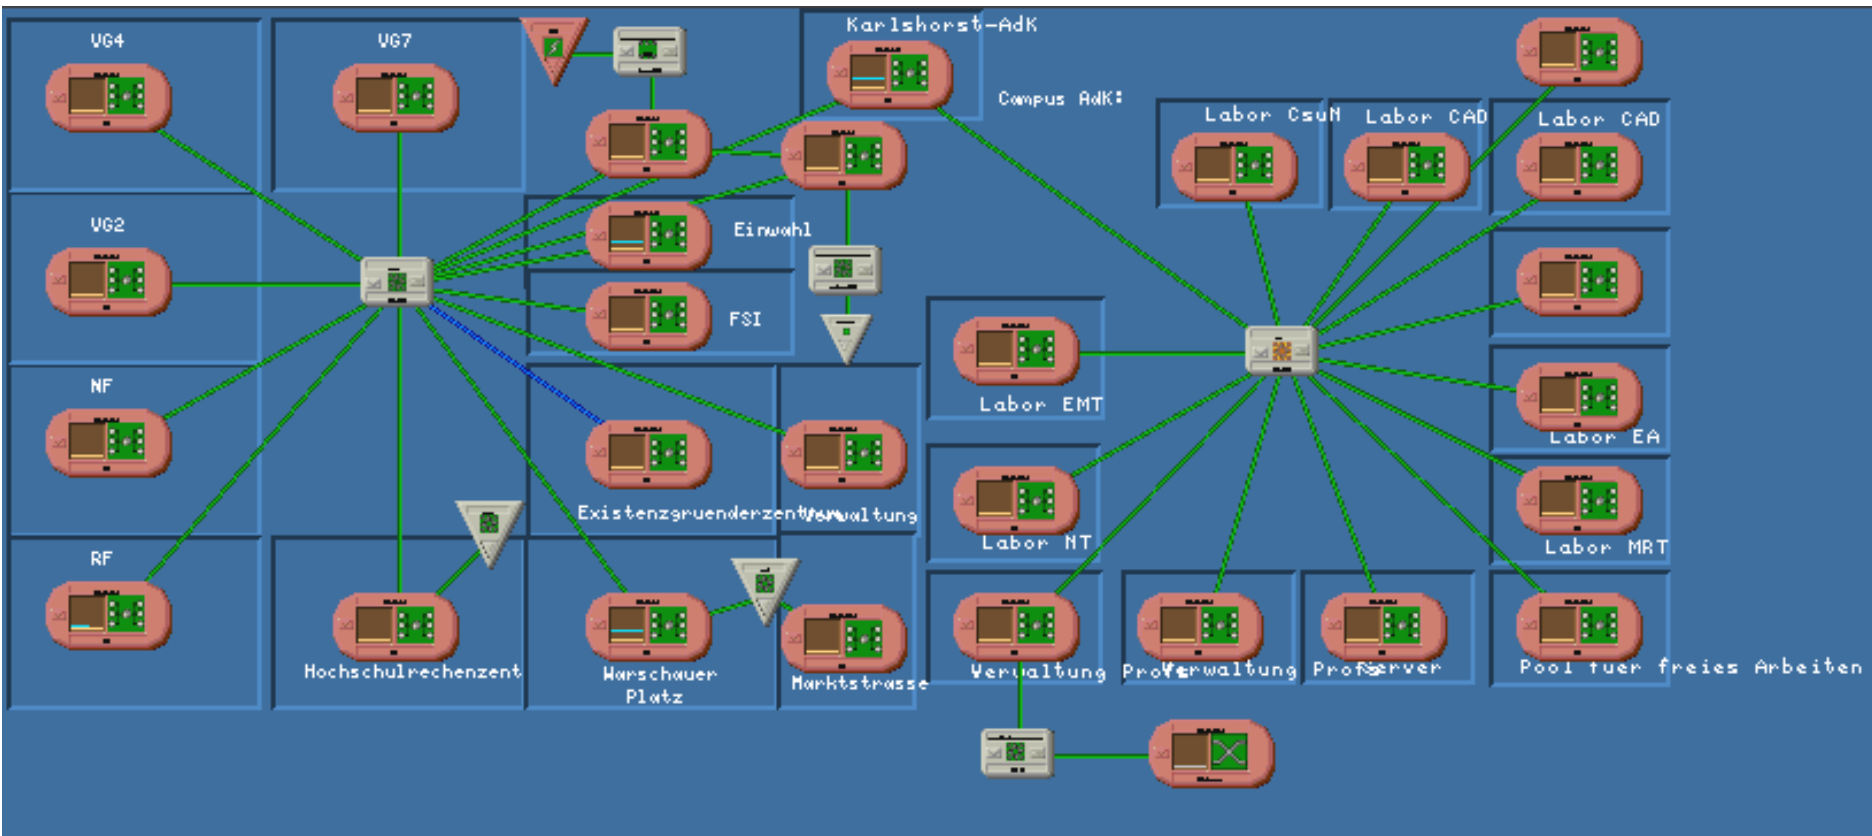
VG4

VG7

Karlshorst-AdK

Campus AdK:

Labor CsuN

Labor CAD

Labor CAD

VG2

Einwahl

FSI

NF

Labor EMT

Labor EA

Existenzgruenderzentrum

Verwaltung

Labor NT

Labor MRT

RF

Hochschulrechenzent

Warschauer Platz

Marktstrasse

Verwaltung

ProfVerwaltung

ProfServer

Pool fuer freies Arbeiten